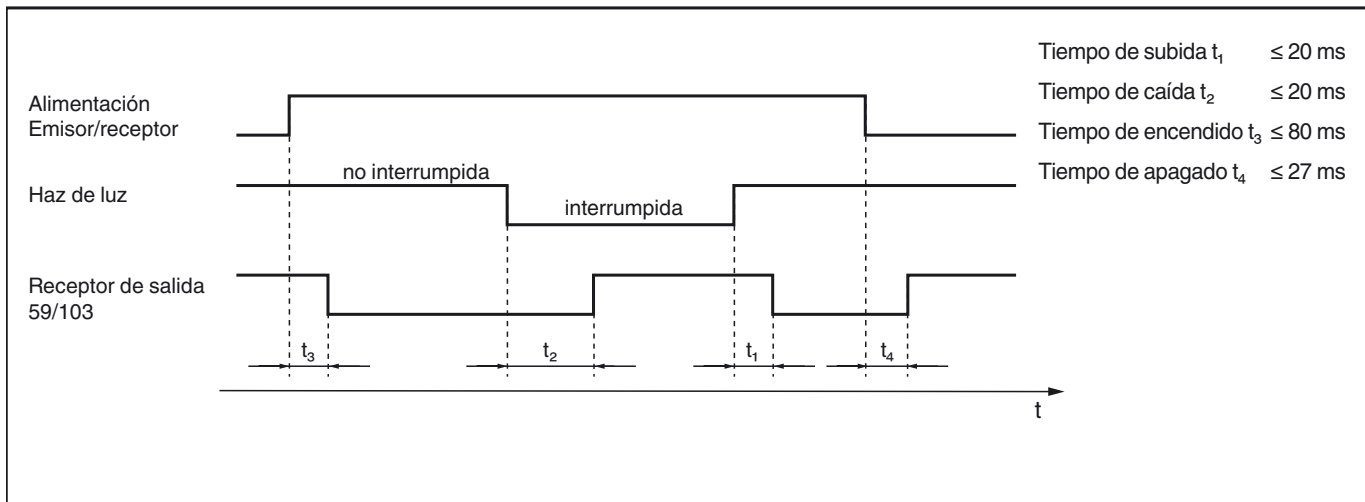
Tiempo de subida $t_1$ $\leq 20$ ms
Tiempo de caída $t_2$ $\leq 20$ ms
Tiempo de encendido $t_3$ $\leq 80$ ms
Tiempo de apagado $t_4$ $\leq 27$ ms

Alimentación Emisor/receptor

Haz de luz

no interrumpida

interrumpida

Receptor de salida 59/103

$t_3$

$t_2$

$t_1$

$t_4$

t